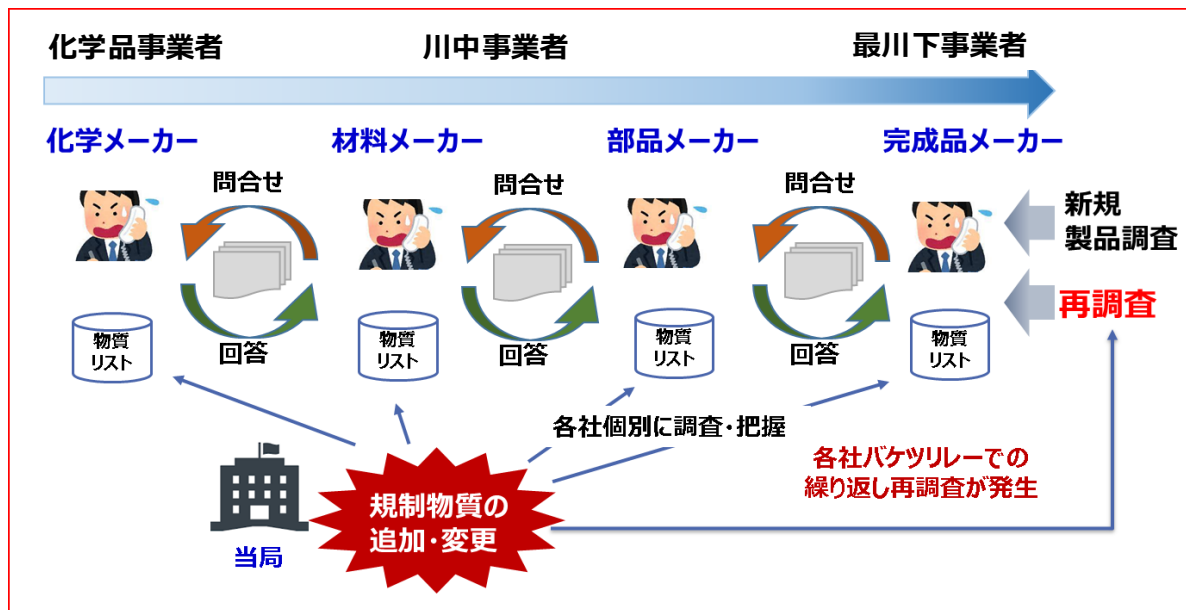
化学品事業者　川中事業者　最川下事業者

化学メーカー　材料メーカー　部品メーカー　完成品メーカー

問合せ　問合せ　問合せ

新規製品調査

再調査

物質リスト　物質リスト　物質リスト　物質リスト

回答　回答　回答

各社個別に調査・把握

各社バケツリレーでの繰り返し再調査が発生

規制物質の追加・変更

当局